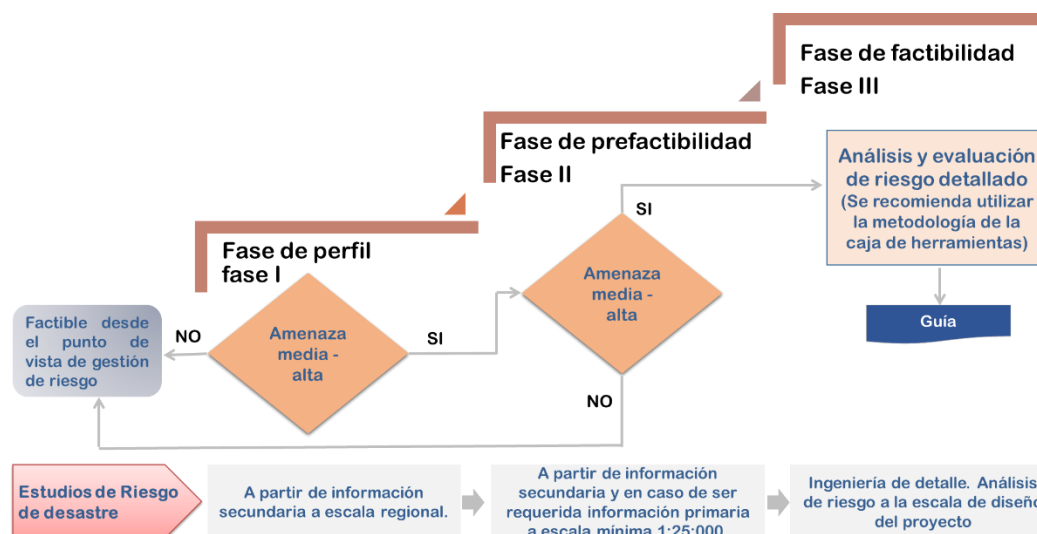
Fase de factibilidad
Fase III

Fase de prefactibilidad
Fase II

Análisis y evaluación de riesgo detallado
(Se recomienda utilizar la metodología de la caja de herramientas)

SI

Fase de perfil
fase I

Amenaza media - alta

Guía

Factible desde el punto de vista de gestión de riesgo

NO

Amenaza media - alta

SI

NO

Estudios de Riesgo de desastre

A partir de información secundaria a escala regional.

A partir de información secundaria y en caso de ser requerida información primaria a escala mínima 1:25.000

Ingeniería de detalle. Análisis de riesgo a la escala de diseño del proyecto